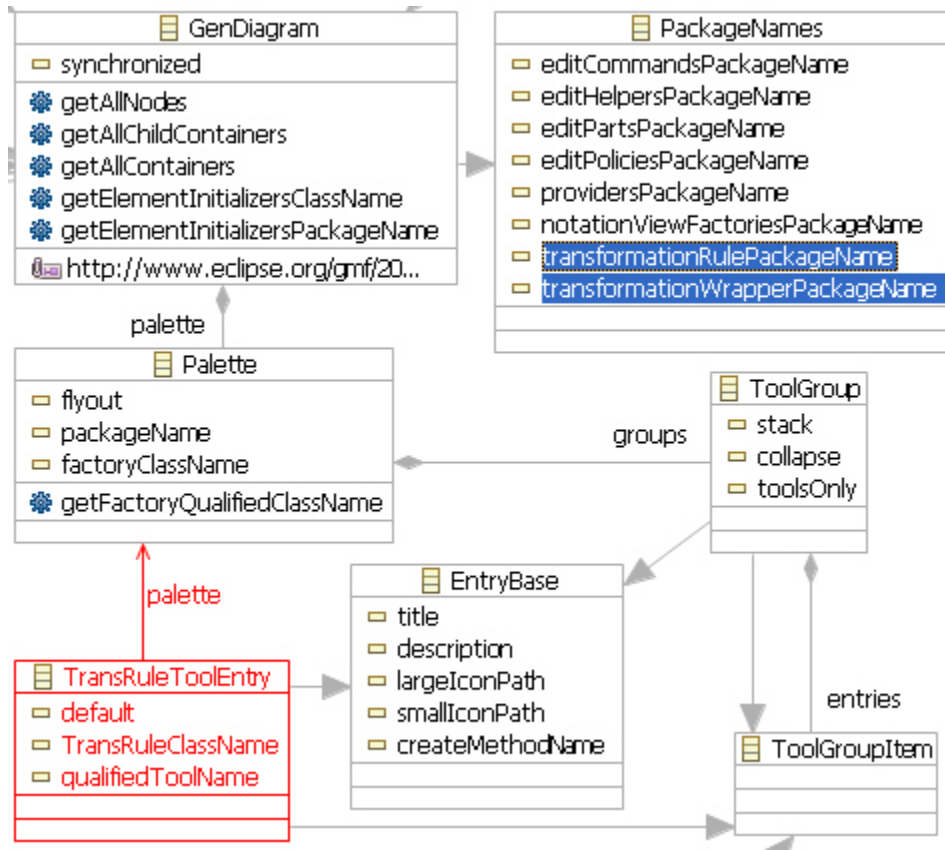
GenDiagram
synchronized
getAllNodes
getAllChildContainers
getAllContainers
getElementInitializersClassName
getElementInitializersPackageName
http://www.eclipse.org/gmf/20...

PackageNames
editCommandsPackageName
editHelpersPackageName
editPartsPackageName
editPoliciesPackageName
providersPackageName
notationViewFactoriesPackageName
transformationRulePackageName
transformationWrapperPackageName

palette

Palette
flyout
packageName
factoryClassName
getFactoryQualifiedClassName

groups

ToolGroup
stack
collapse
toolsOnly

palette

EntryBase
title
description
largeIconPath
smallIconPath
createMethodName

TransRuleToolEntry
default
TransRuleClassName
qualifiedToolName

entries

ToolGroupItem